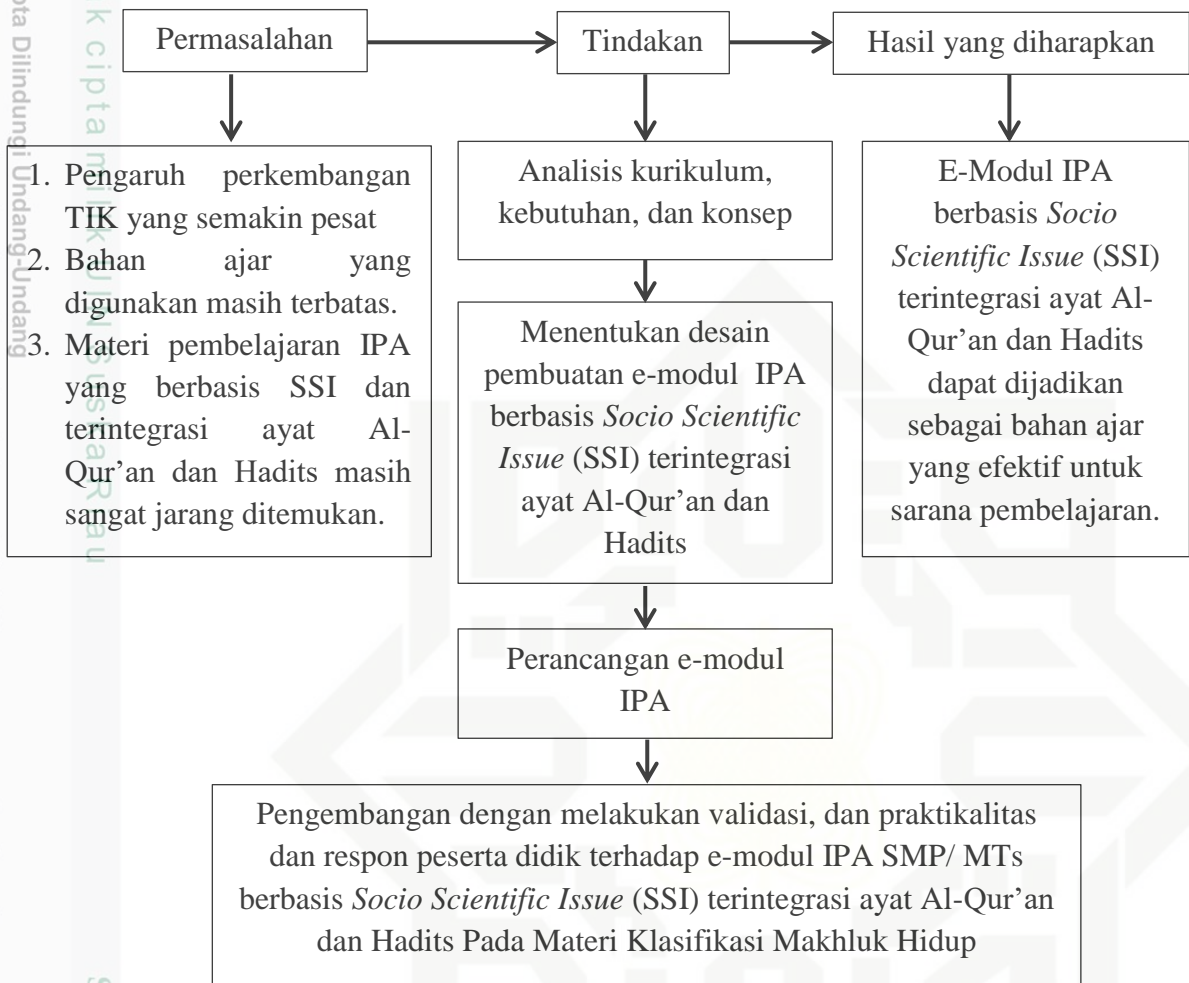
Permasalahan

Tindakan

Hasil yang diharapkan

1. Pengaruh perkembangan TIK yang semakin pesat
2. Bahan ajar yang digunakan masih terbatas.
3. Materi pembelajaran IPA yang berbasis SSI dan terintegrasi ayat Al-Qur'an dan Hadits masih sangat jarang ditemukan.

Analisis kurikulum, kebutuhan, dan konsep

Menentukan desain pembuatan e-modul IPA berbasis *Socio Scientific Issue* (SSI) terintegrasi ayat Al-Qur'an dan Hadits

Perancangan e-modul IPA

E-Modul IPA berbasis *Socio Scientific Issue* (SSI) terintegrasi ayat Al-Qur'an dan Hadits dapat dijadikan sebagai bahan ajar yang efektif untuk sarana pembelajaran.

Pengembangan dengan melakukan validasi, dan praktikalitas dan respon peserta didik terhadap e-modul IPA SMP/ MTs berbasis *Socio Scientific Issue* (SSI) terintegrasi ayat Al-Qur'an dan Hadits Pada Materi Klasifikasi Makhluk Hidup

ota Dilindungi Undang-Undang
k cipta milik UIN Suska Riau